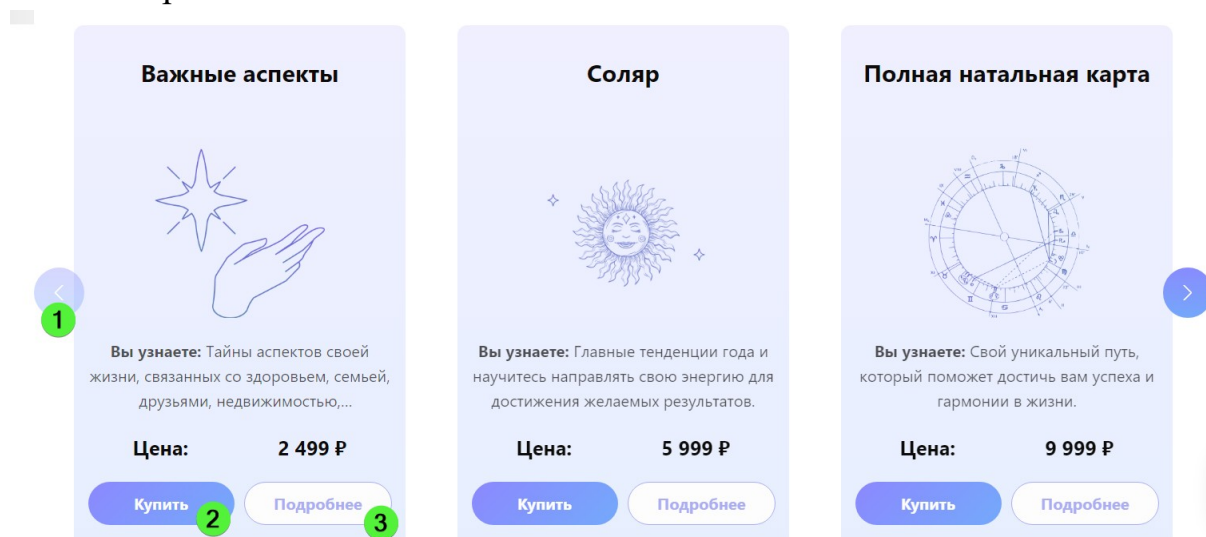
Важные аспекты

1

Вы узнаете: Тайны аспектов своей жизни, связанных со здоровьем, семьей, друзьями, недвижимостью,...

Цена: 2 499 ₽

Купить 2 Подробнее 3

Соляр

Вы узнаете: Главные тенденции года и научитесь направлять свою энергию для достижения желаемых результатов.

Цена: 5 999 ₽

Купить Подробнее

Полная натальная карта

Вы узнаете: Свой уникальный путь, который поможет достичь вам успеха и гармонии в жизни.

Цена: 9 999 ₽

Купить Подробнее